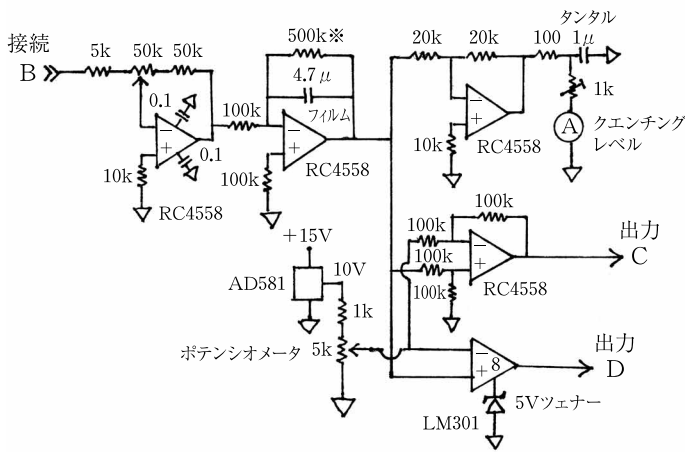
接続 B

5k 50k 50k

0.1

0.1

10k

RC4558

500k※

4.7 $\mu$

100k

フィルム

RC4558

100k

20k 20k

100

タンタル $1\mu$

1k

10k

RC4558

A クエンチング レベル

100k

100k

100k

100k

RC4558

出力 C

+15V

AD581

10V

1k

ポテンシオメータ 5k

8

出力 D

LM301

5Vツェナー